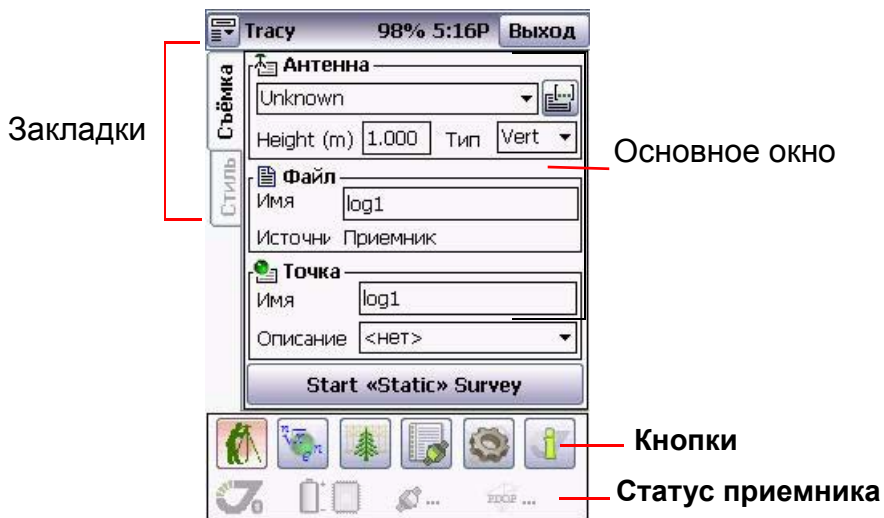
Tracy 98% 5:16P Выход

Закладки

Съёмка

Стиль

Антенна

Unknown

Height (m) 1.000 Тип Vert

Основное окно

Файл

Имя log1

Источни Приемник

Точка

Имя log1

Описание <нет>

Start «Static» Survey

Кнопки

PDOP ...

Статус приемника